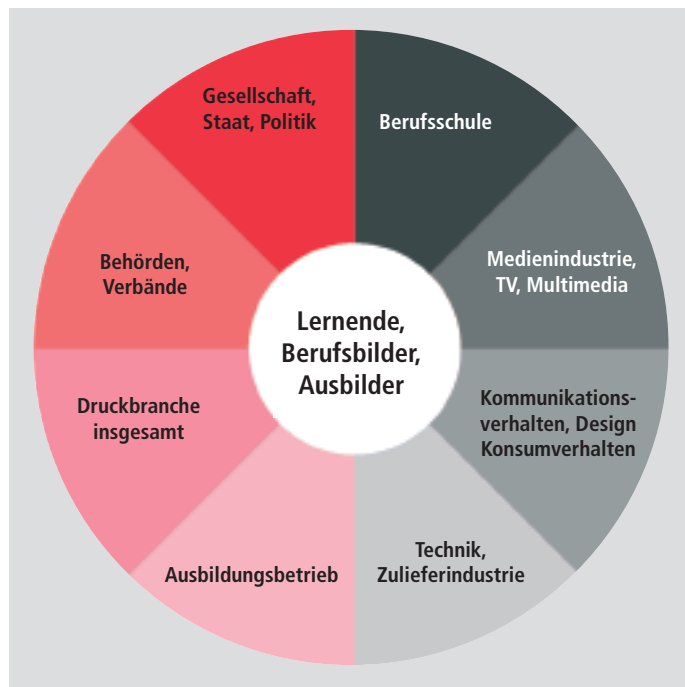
Gesellschaft, Staat, Politik

Berufsschule

Medienindustrie, TV, Multimedia

Kommunikationsverhalten, Design Konsumverhalten

Technik, Zulieferindustrie

Ausbildungsbetrieb

Druckbranche insgesamt

Behörden, Verbände

Lernende, Berufsbilder, Ausbilder